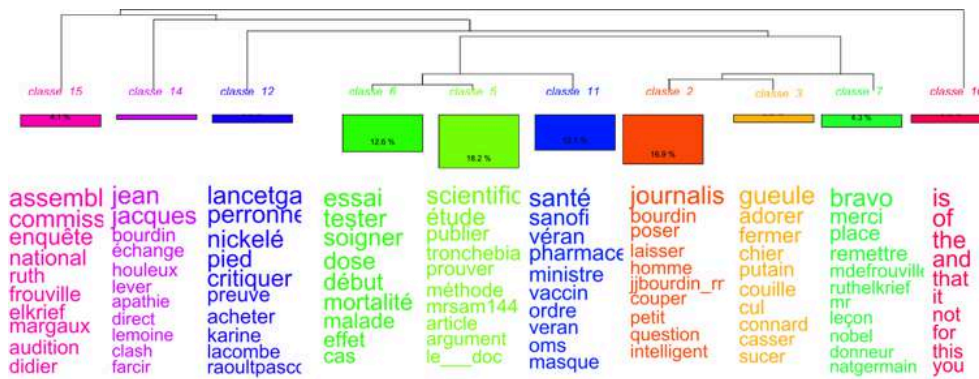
classe 15 classe 14 classe 12 classe 6 classe 5 classe 11 classe 2 classe 3 classe 7 classe 1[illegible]

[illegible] 12.6 % 18.2 % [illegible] 16.9 % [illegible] 4.3 %

assembl
commiss
enquête
national
ruth
frouville
elkrief
margaux
audition
didier

jean
jacques
bourdin
échange
houleux
lever
apathie
direct
lemoine
clash
farcir

lancetga
perronne
nickelé
pied
critiquer
preuve
acheter
karine
lacombe
raoultpasco

essai
tester
soigner
dose
début
mortalité
malade
effet
cas

scientific
étude
publier
tronchebia
prouver
méthode
mrsam144
article
argument
le___doc

santé
sanofi
véran
pharmace
ministre
vaccin
ordre
veran
oms
masque

journalis
bourdin
poser
laisser
homme
jjbourdin_rr
couper
petit
question
intelligent

gueule
adorer
fermer
chier
putain
couille
cul
connard
casser
sucer

bravo
merci
place
remettre
mdefrouville
ruthelkrief
mr
leçon
nobel
donneur
natgermain

is
of
the
and
that
it
not
for
this
you